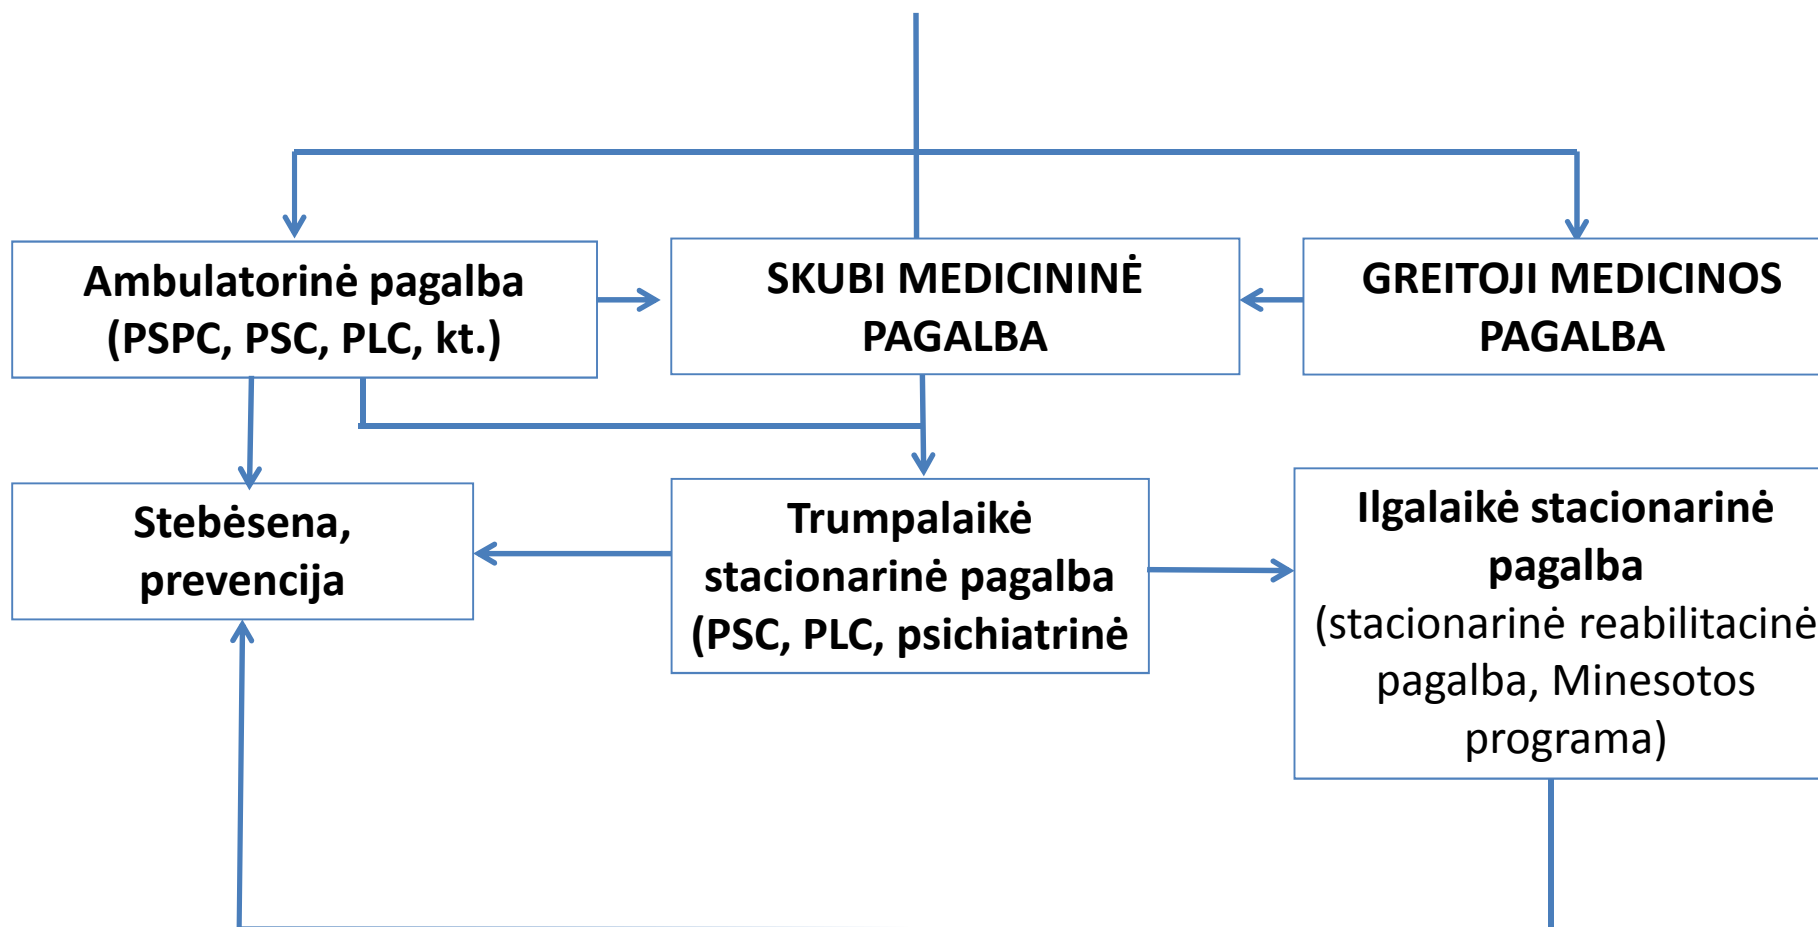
Ambulatorinė pagalba (PSPC, PSC, PLC, kt.)

SKUBI MEDICININĖ PAGALBA

GREITOJI MEDICINOS PAGALBA

Stebėsena, prevencija

Trumpalaikė stacionarinė pagalba (PSC, PLC, psichiatrinė

Ilgalaikė stacionarinė pagalba (stacionarinė reabilitacinė pagalba, Minesotos programa)